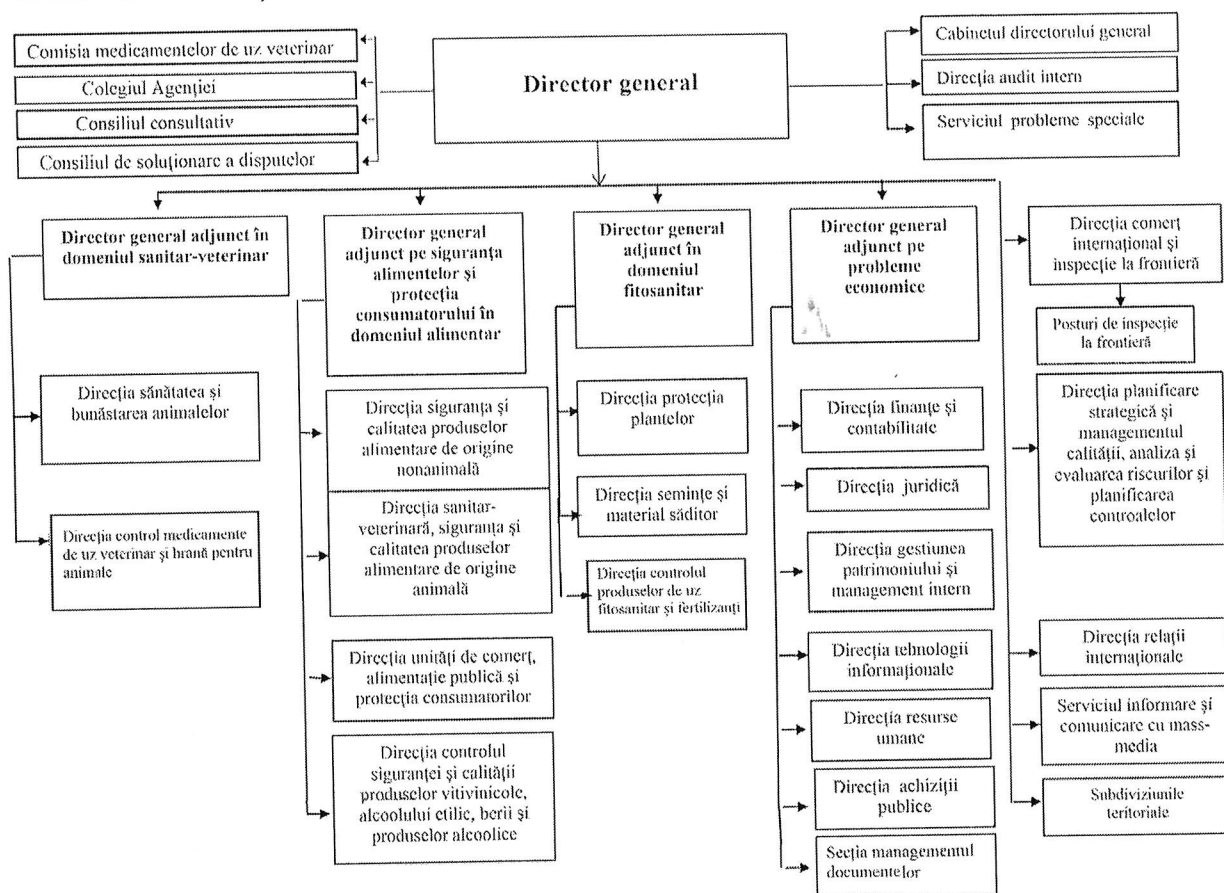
Comisia medicamentelor de uz veterinar
Colegiul Agenției
Consiliul consultativ
Consiliul de soluționare a disputelor

Director general

Cabinetul directorului general
Direcția audit intern
Serviciul probleme speciale

Director general adjunct în domeniul sanitar-veterinar

Direcția sănătatea și bunăstarea animalelor

Direcția control medicamente de uz veterinar și hrană pentru animale

Director general adjunct pe siguranța alimentelor și protecția consumatorului în domeniul alimentar

Direcția siguranța și calitatea produselor alimentare de origine nonanimală

Direcția sanitar-veterinară, siguranța și calitatea produselor alimentare de origine animală

Direcția unități de comerț, alimentație publică și protecția consumatorilor

Direcția controlul siguranței și calității produselor vitivinicole, alcoolului etilic, berii și produselor alcoolice

Director general adjunct în domeniul fitosanitar

Direcția protecția plantelor

Direcția semințe și material săditor

Direcția controlul produselor de uz fitosanitar și fertilizanți

Director general adjunct pe probleme economice

Direcția finanțe și contabilitate

Direcția juridică

Direcția gestiunea patrimoniului și management intern

Direcția tehnologii informaționale

Direcția resurse umane

Direcția achiziții publice

Secția managementul documentelor

Direcția comerț internațional și inspecție la frontieră

Posturi de inspecție la frontieră

Direcția planificare strategică și managementul calității, analiza și evaluarea riscurilor și planificarea controalelor

Direcția relații internaționale

Serviciul informare și comunicare cu mass-media

Subdiviziunile teritoriale